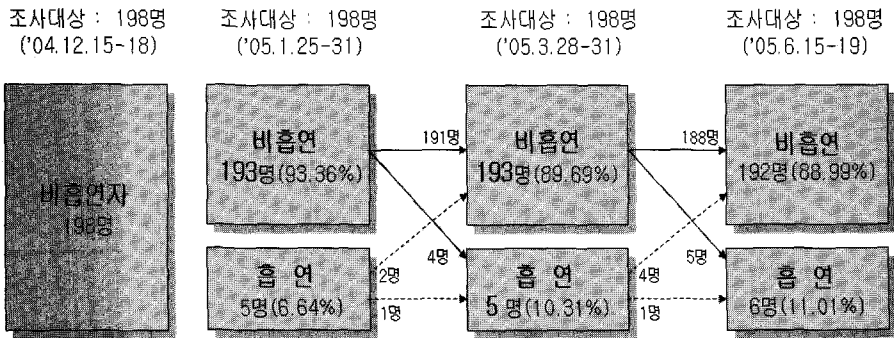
조사대상 : 198명
('04.12.15-18)

조사대상 : 198명
('05.1.25-31)

조사대상 : 198명
('05.3.28-31)

조사대상 : 198명
('05.6.15-19)

비흡연자
198명

비흡연
193명(93.36%)

흡 연
5명(6.64%)

191명

4명

2명

1명

비흡연
193명(89.69%)

흡 연
5 명(10.31%)

188명

5명

4명

1명

비흡연
192명(88.99%)

흡 연
6명(11.01%)